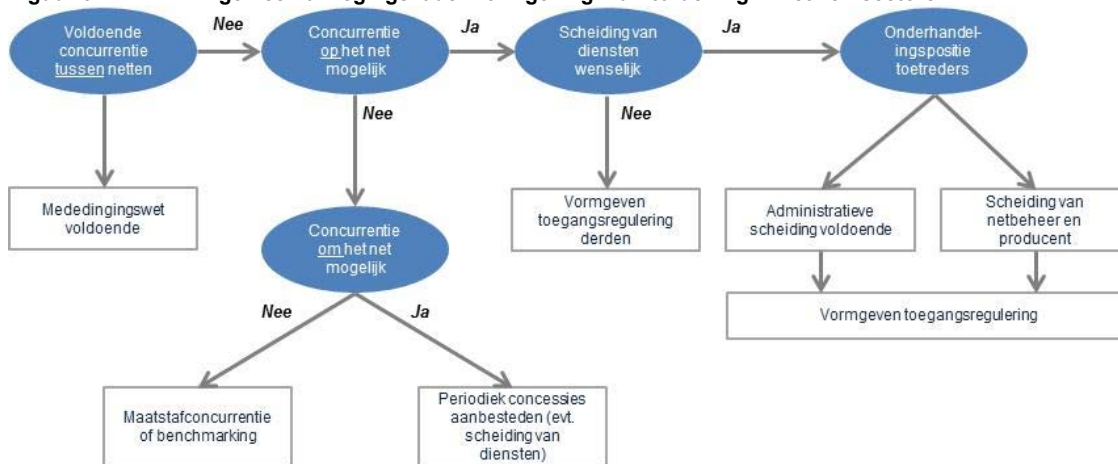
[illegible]

Voldoende concurrentie tussen netten

Nee

Concurrentie op het net mogelijk

Ja

Scheiding van diensten wenselijk

Ja

Onderhandelingspositie toetreders

Nee

Nee

Mededingingswet voldoende

Concurrentie om het net mogelijk

Vormgeven toegangsregulering derden

Administratieve scheiding voldoende

Scheiding van netbeheer en producent

Vormgeven toegangsregulering

Nee

Ja

Maatstafconcurrentie of benchmarking

Periodiek concessies aanbesteden (evt. scheiding van diensten)